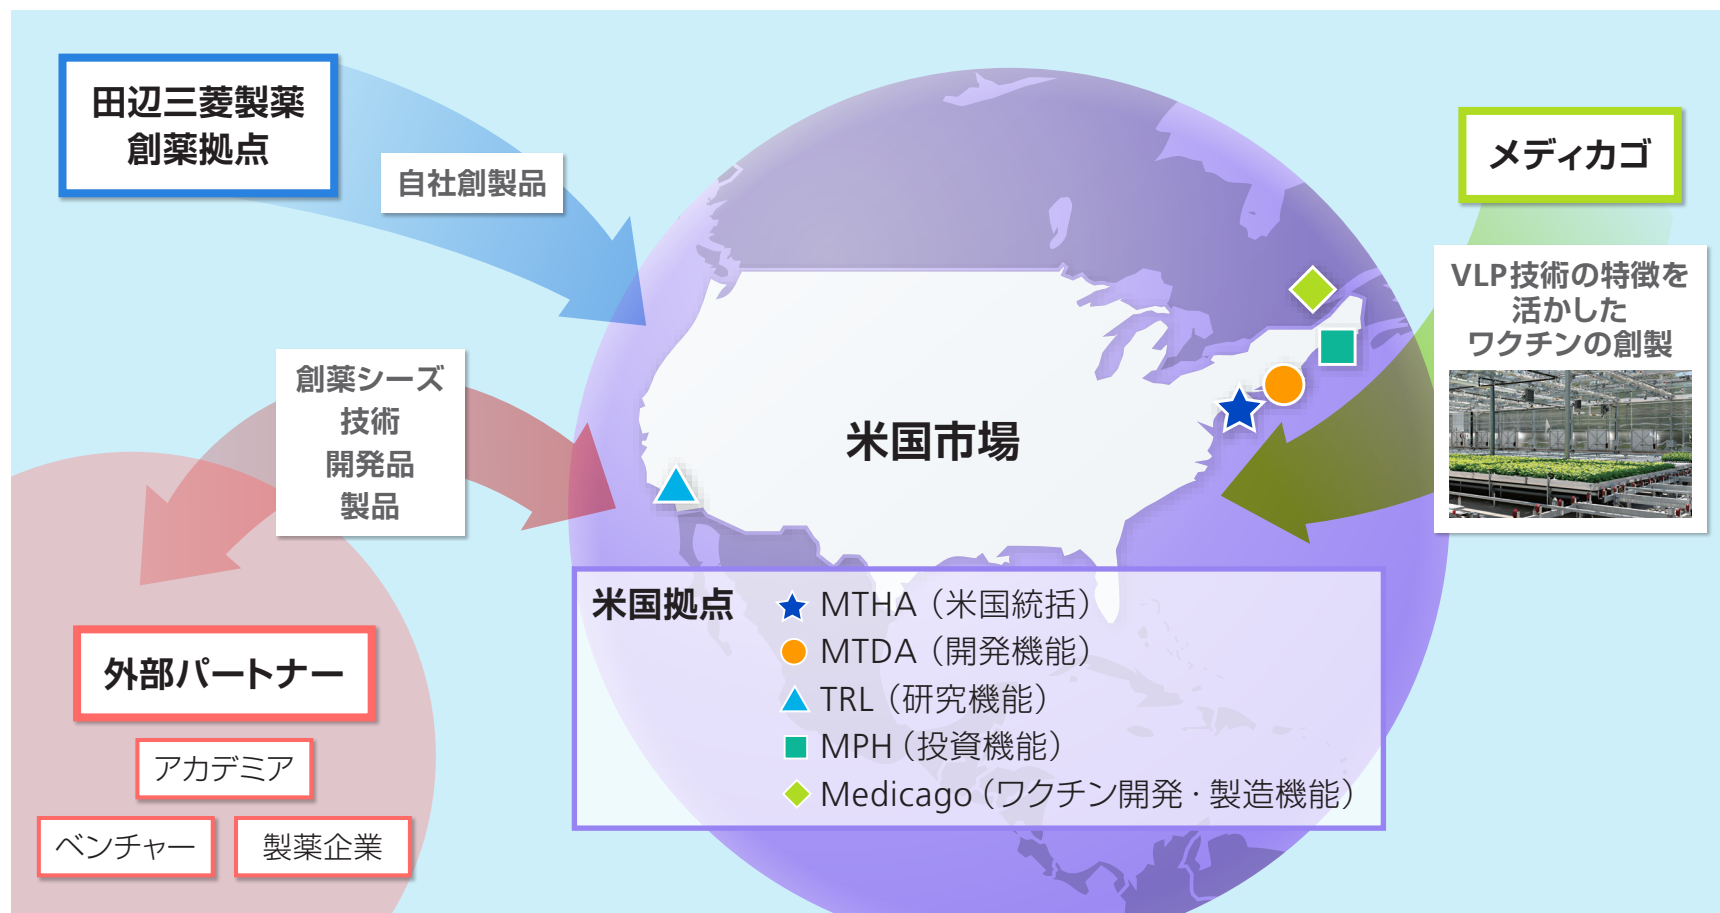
田辺三菱製薬
創薬拠点

自社創製品

メディカゴ

VLP技術の特徴を活かしたワクチンの創製

創薬シーズ
技術
開発品
製品

米国市場

外部パートナー

アカデミア

ベンチャー

製薬企業

米国拠点

MTHA（米国統括）
MTDA（開発機能）
TRL（研究機能）
MPH（投資機能）
Medicago（ワクチン開発・製造機能）